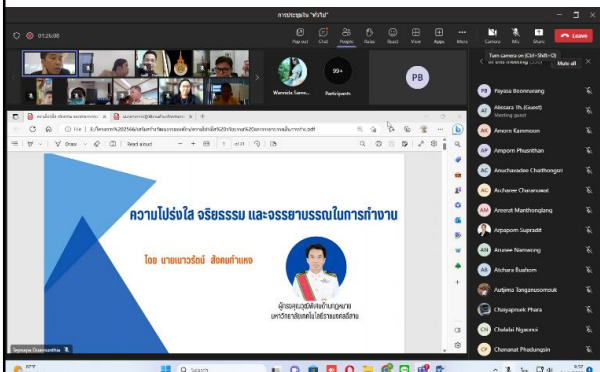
การประชุมใน "ทำงาน"

01:26:08

Pop out Chat People Raise React View Apps More Camera Mic Share Leave

Turn camera on (Ctrl+Shift+O)

Mute all

Wannida Sane...

99+ Participants

PB

Payasa Boonruang

Akksara Th. (Guest) Meeting guest

Amorn Kammoun

Amporn Phusrithan

Anuchavadee Chaithongsri

Archaree Chaenawat

Areerat Manthonglang

Arpaporn Supradit

Arunee Namwong

Atchara Buahom

Autjima Tangananosouk

Chaiyapruek Phara

Chalalai Ngaonoi

Chananat Phadungsin

Draw Read aloud of 31

ความโปร่งใส จริยธรรม และจรรยาบรรณในการทำงาน

โดย นายเนาวรัตน์ สังคมกำแหง

ผู้ช่วยผู้อำนวยการฝ่ายกฎหมาย มหาวิทยาลัยเทคโนโลยีราชมงคลอีสาน

Supaspa Duangsrithia

27°C